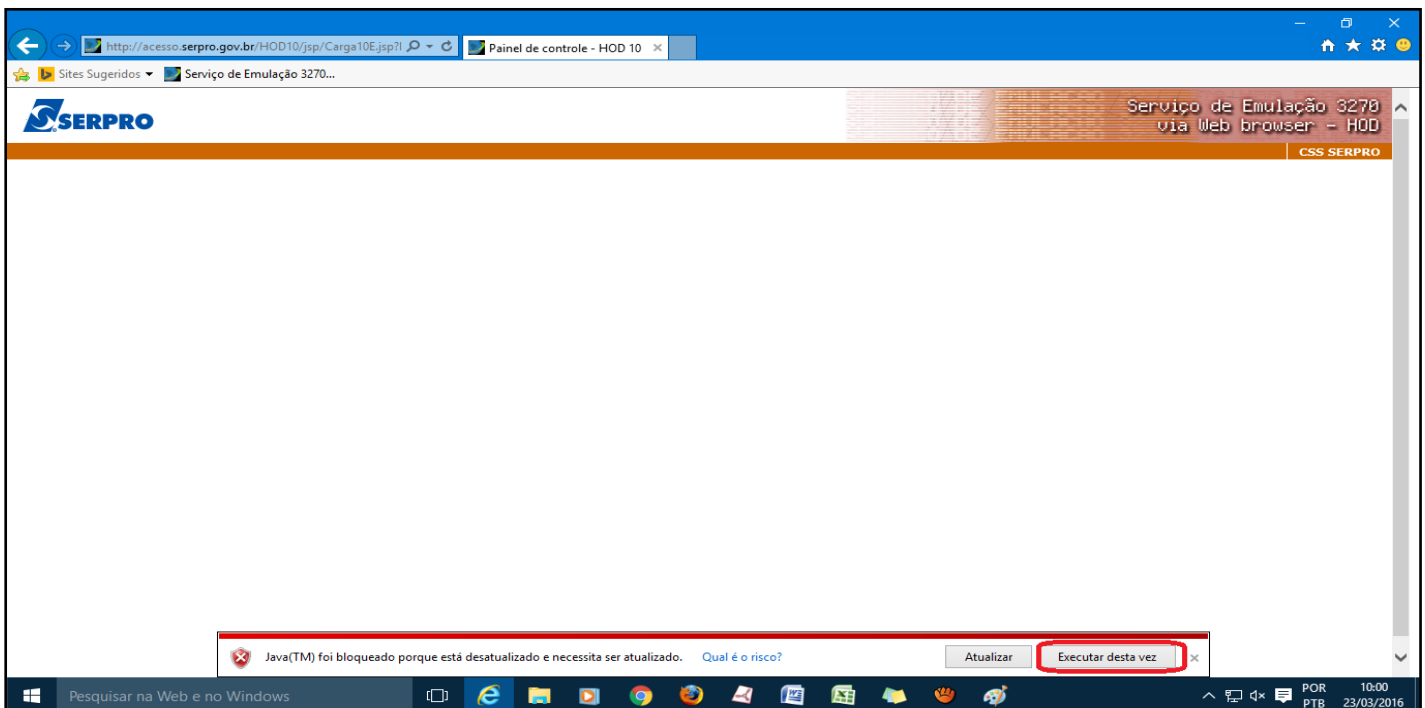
http://acesso.serpro.gov.br/HOD10/jsp/Carga10E.jsp?I
Painel de controle - HOD 10 ×
Sites Sugeridos ▾ Serviço de Emulação 3270...

SERPRO
Serviço de Emulação 3270
via Web browser - HOD
CSS SERPRO

Java(TM) foi bloqueado porque está desatualizado e necessita ser atualizado. Qual é o risco?
Atualizar
Executar desta vez
×

Pesquisar na Web e no Windows
POR
PTB
10:00
23/03/2016